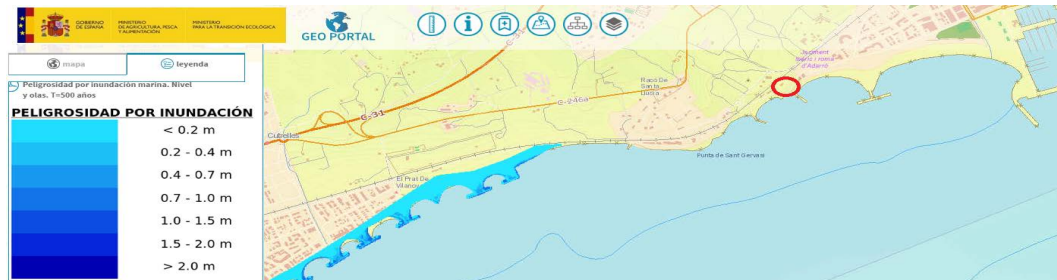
GOBIERNO DE ESPAÑA MINISTERIO DE AGRICULTURA, PESCA Y ALIMENTACIÓN MINISTERIO PARA LA TRANSICIÓN ECOLÓGICA

GEO PORTAL

mapa

leyenda

Peligrosidad por inundación marina. Nivel y olas. T=500 años

PELIGROSIDAD POR INUNDACIÓN

< 0.2 m

0.2 - 0.4 m

0.4 - 0.7 m

0.7 - 1.0 m

1.0 - 1.5 m

1.5 - 2.0 m

> 2.0 m

C-31

C-246a

Cubelles

Racó De Santa Llúcia

Jaciment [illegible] romà d'Adarró

Punta de Sant Gervasi

El Prat De Vilanova